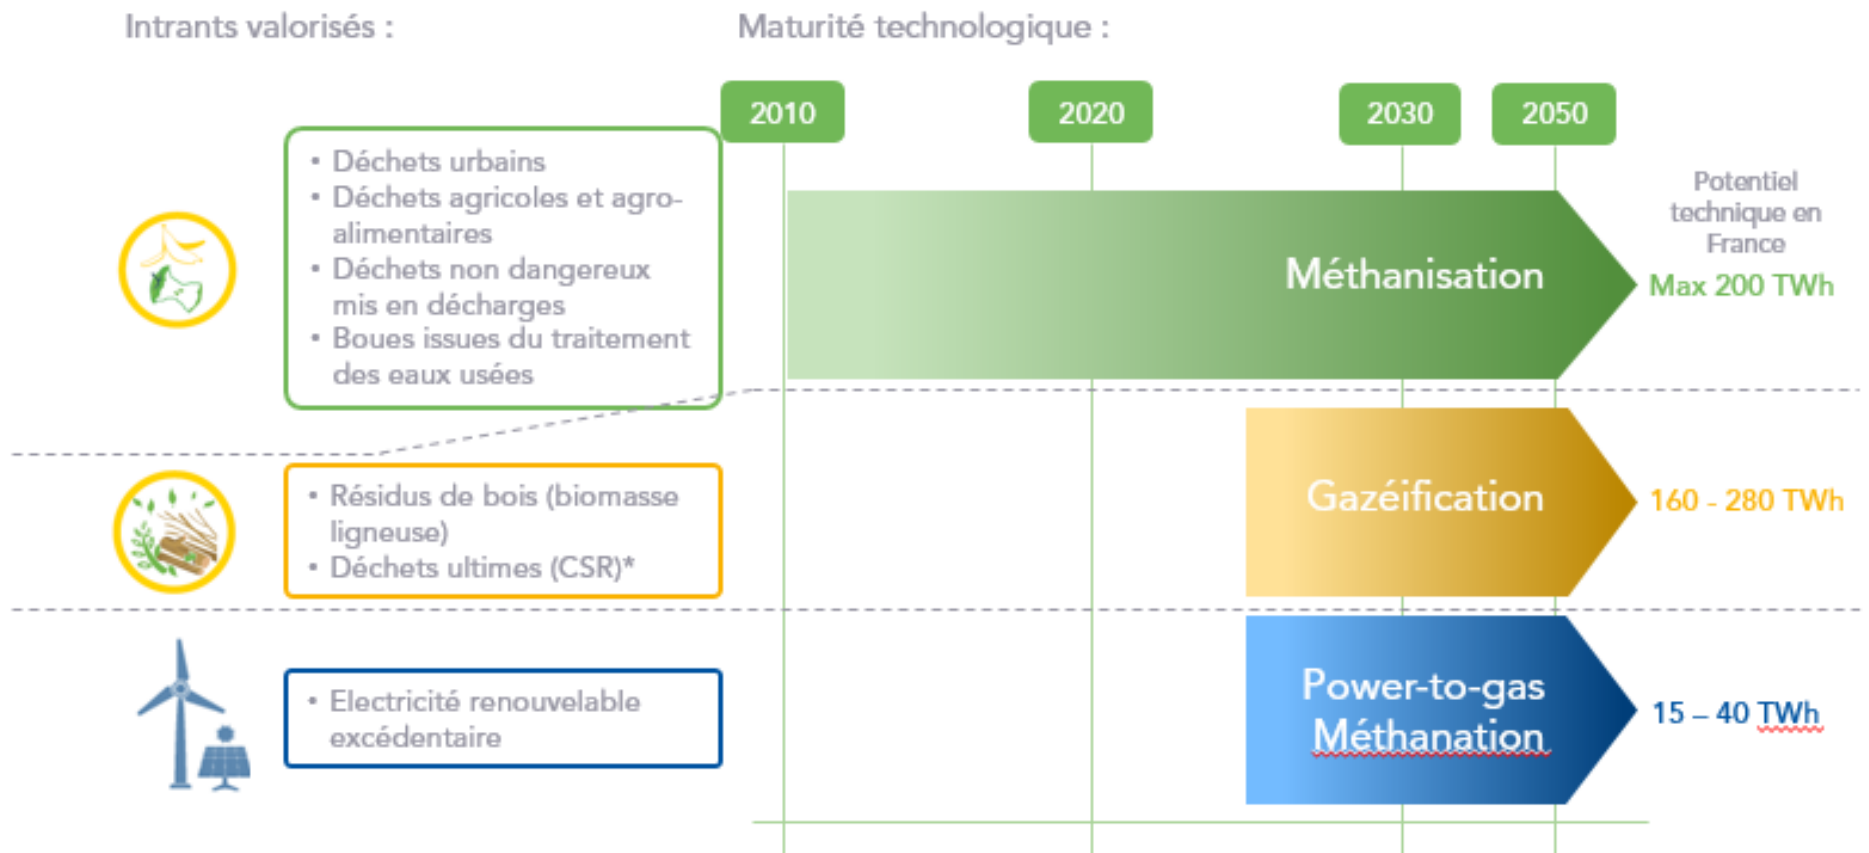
Intrants valorisés :

Maturité technologique :

2010
2020
2030
2050

• Déchets urbains
• Déchets agricoles et agroalimentaires
• Déchets non dangereux mis en décharges
• Boues issues du traitement des eaux usées

Méthanisation

Potentiel technique en France

Max 200 TWh

• Résidus de bois (biomasse ligneuse)
• Déchets ultimes (CSR)*

Gazéification

160 - 280 TWh

• Electricité renouvelable excédentaire

Power-to-gas Méthanation

15 – 40 TWh